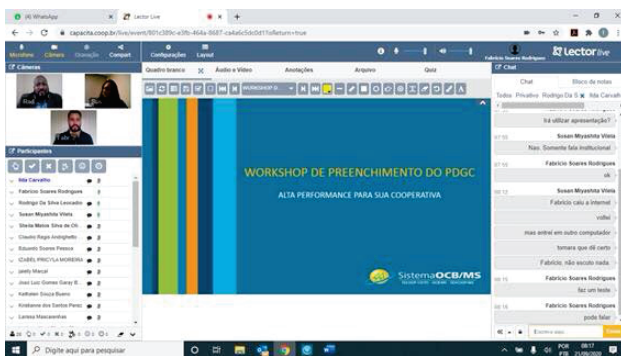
(4) WhatsApp
Lector Live
capacita.coop.br/live/event/801c389c-e3fb-464a-8687-ca4a6c5dc0d1?isReturn=true

Microfone Câmera Gravação Compart. Configurações Layout

Fabricio Soares Rodrigues
Lector live

Câmeras
Rita
Participantes
Rita Carvalho
Fabricio Soares Rodrigues
Rodrigo Da Silva Leocadio
Susan Miyashita Vilela
Sheila Maise Silva de Ol.
Claudio Rago Andrighetto
Eduardo Soares Pessoa
IZABEL PRICYLA MOREIRA
Jakely Marçal
José Luiz Gomes Garay B.
Kelfelen Souza Bueno
Kristianne dos Santos Perez
Larissa Mascarenhas

Quadro branco Áudio e Vídeo Anotações Arquivo Quiz
WORKSHOP D

WORKSHOP DE PREENCHIMENTO DO PDGC
ALTA PERFORMANCE PARA SUA COOPERATIVA
SistemaOCB/MS

Chat
Chat Bloco de notas
Todos Privativo Rodrigo Da S Rita Carvalh
irá utilizar apresentação?
07:10 Susan Miyashita Vilela
Nao. Somente fala institucional
07:14 Fabricio Soares Rodrigues
ok
08:12 Susan Miyashita Vilela
Fabricio caiu a internet
voltei
mas entrei em outro computador
tomara que dê certo
Fabricio, não escuto nada
08:15 Fabricio Soares Rodrigues
faz um teste
08:16 Fabricio Soares Rodrigues
pode falar
Escreva aqui
Enviar

Digite aqui para pesquisar
POR PTB 08:17 21/08/2020